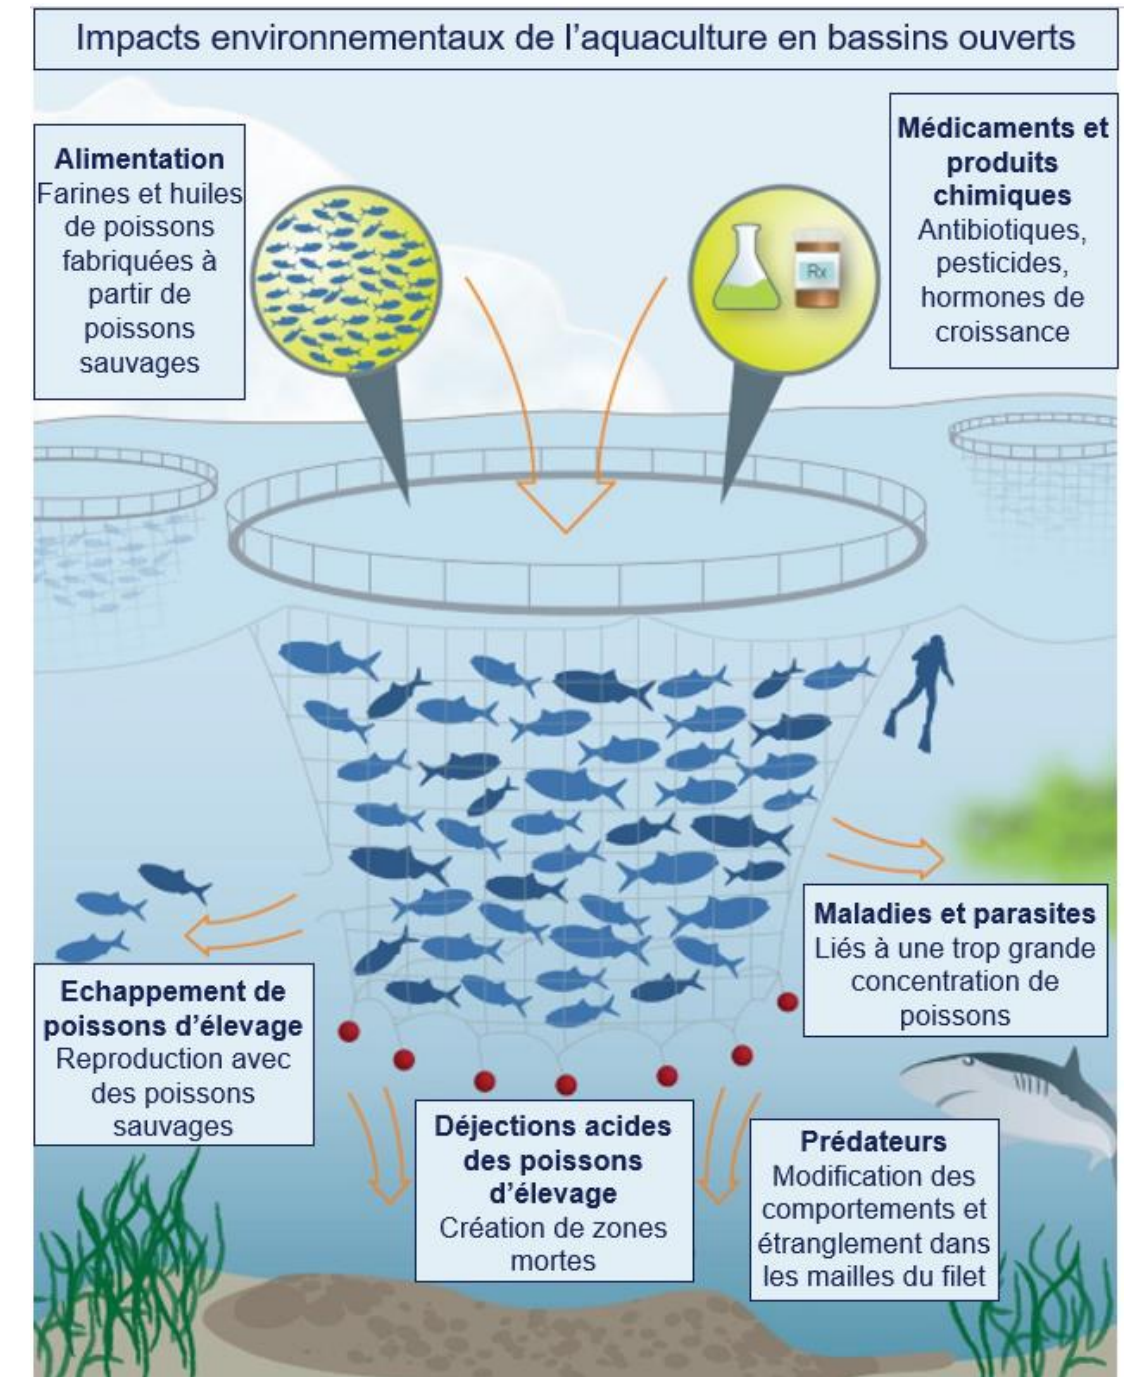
Impacts environnementaux de l'aquaculture en bassins ouverts

Alimentation
Farines et huiles de poissons fabriquées à partir de poissons sauvages

Médicaments et produits chimiques
Antibiotiques, pesticides, hormones de croissance

Rx

Maladies et parasites
Liés à une trop grande concentration de poissons

Echappement de poissons d'élevage
Reproduction avec des poissons sauvages

Déjections acides des poissons d'élevage
Création de zones mortes

Prédateurs
Modification des comportements et étranglement dans les mailles du filet